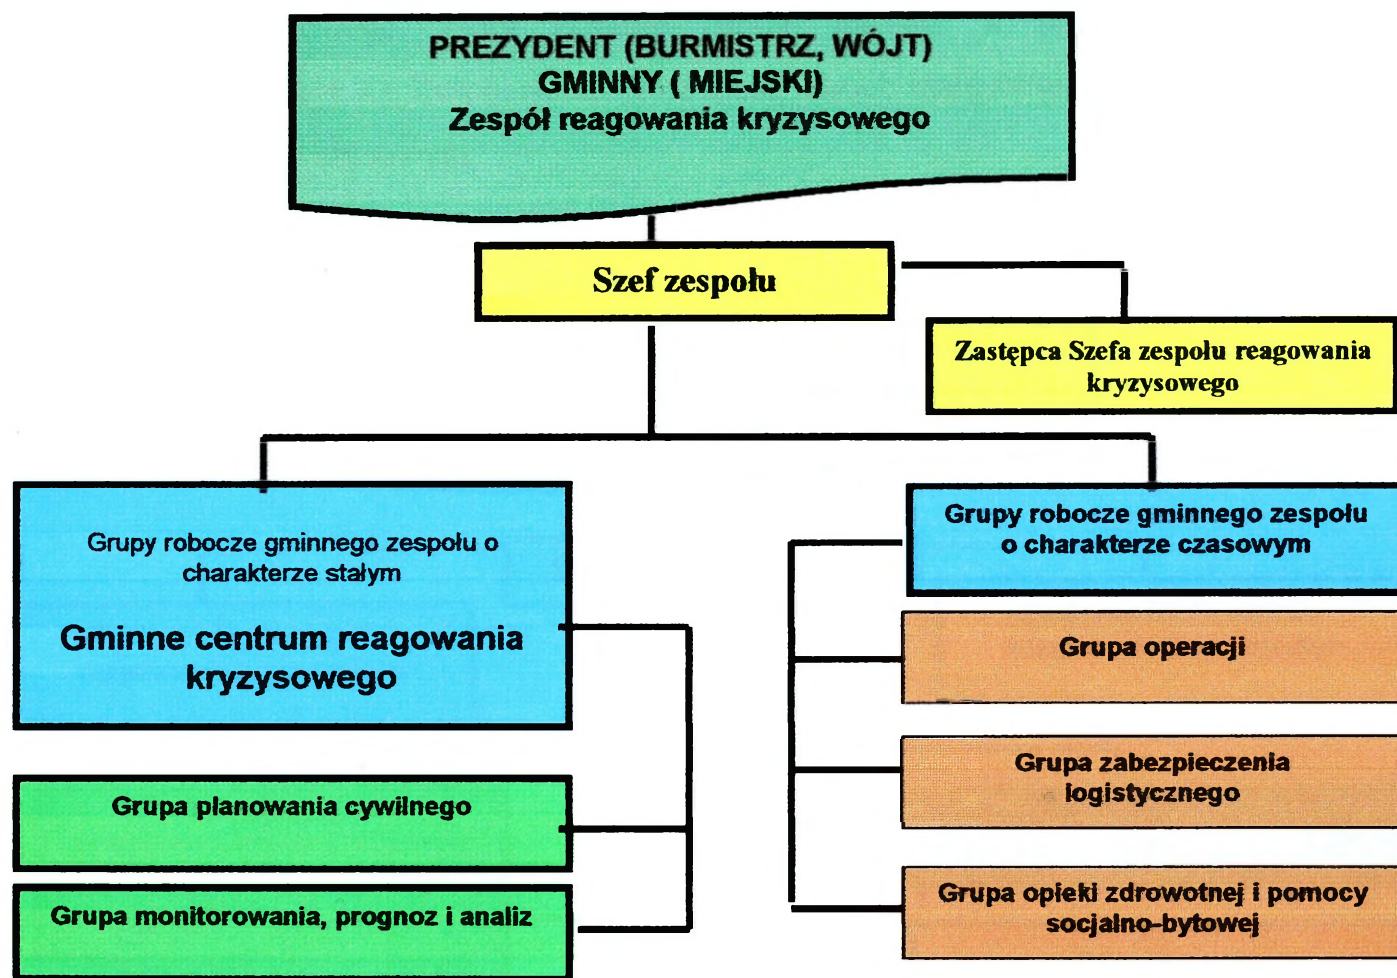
PREZYDENT (BURMISTRZ, WÓJT)
GMINNY ( MIEJSKI)
Zespół reagowania kryzysowego

Szef zespołu

Zastępca Szefa zespołu reagowania kryzysowego

Grupy robocze gminnego zespołu o charakterze stałym

Gminne centrum reagowania kryzysowego

Grupa planowania cywilnego

Grupa monitorowania, prognoz i analiz

Grupy robocze gminnego zespołu o charakterze czasowym

Grupa operacji

Grupa zabezpieczenia logistycznego

Grupa opieki zdrowotnej i pomocy socjalno-bytowej